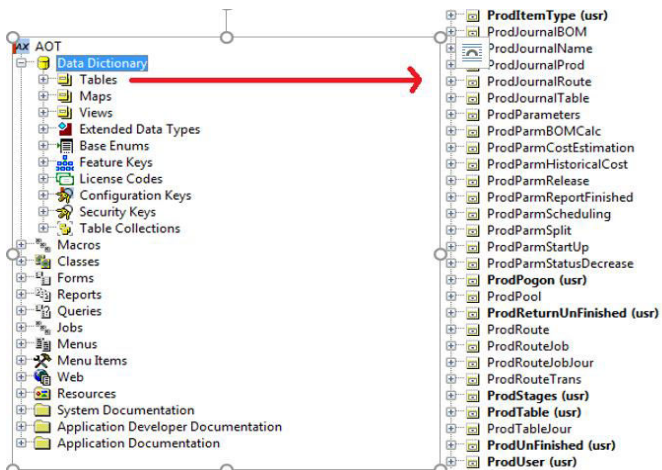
AX AOT
Data Dictionary
Tables
Maps
Views
Extended Data Types
Base Enums
Feature Keys
License Codes
Configuration Keys
Security Keys
Table Collections
Macros
Classes
Forms
Reports
Queries
Jobs
Menus
Menu Items
Web
Resources
System Documentation
Application Developer Documentation
Application Documentation

ProdItemType (usr)
ProdJournalBOM
ProdJournalName
ProdJournalProd
ProdJournalRoute
ProdJournalTable
ProdParameters
ProdParmBOMCalc
ProdParmCostEstimation
ProdParmHistoricalCost
ProdParmRelease
ProdParmReportFinished
ProdParmScheduling
ProdParmSplit
ProdParmStartUp
ProdParmStatusDecrease
ProdPogon (usr)
ProdPool
ProdReturnUnFinished (usr)
ProdRoute
ProdRouteJob
ProdRouteJobJour
ProdRouteTrans
ProdStages (usr)
ProdTable (usr)
ProdTableJour
ProdUnFinished (usr)
ProdUser (usr)